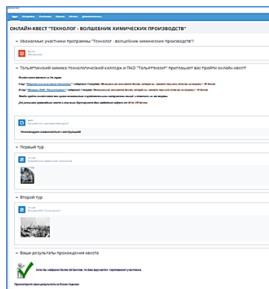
ОНЛАЙН-КВЕСТ "ТЕХНОЛОГ - ВОЛШЕБНИК ХИМИЧЕСКИХ ПРОИЗВОДСТВ"

Уважаемые участники программы "Технолог - волшебник химических производств"!

Тольяттинский химико-технологический колледж и ПАО "ТольяттиАзот" приглашают вас на онлайн-квест!

Первый тур

Второй тур

Ваши результаты прохождения квеста